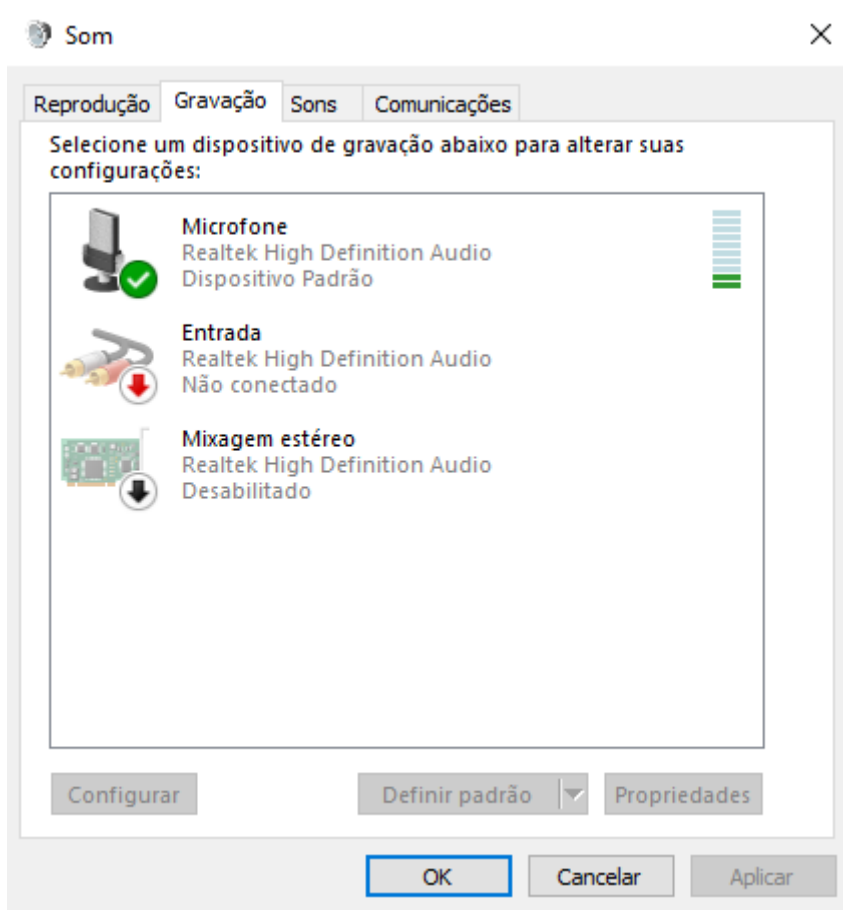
Som

Reprodução Gravação Sons Comunicações

Selecione um dispositivo de gravação abaixo para alterar suas configurações:

Microfone
Realtek High Definition Audio
Dispositivo Padrão

Entrada
Realtek High Definition Audio
Não conectado

Mixagem estéreo
Realtek High Definition Audio
Desabilitado

Configurar
Definir padrão
Propriedades

OK
Cancelar
Aplicar